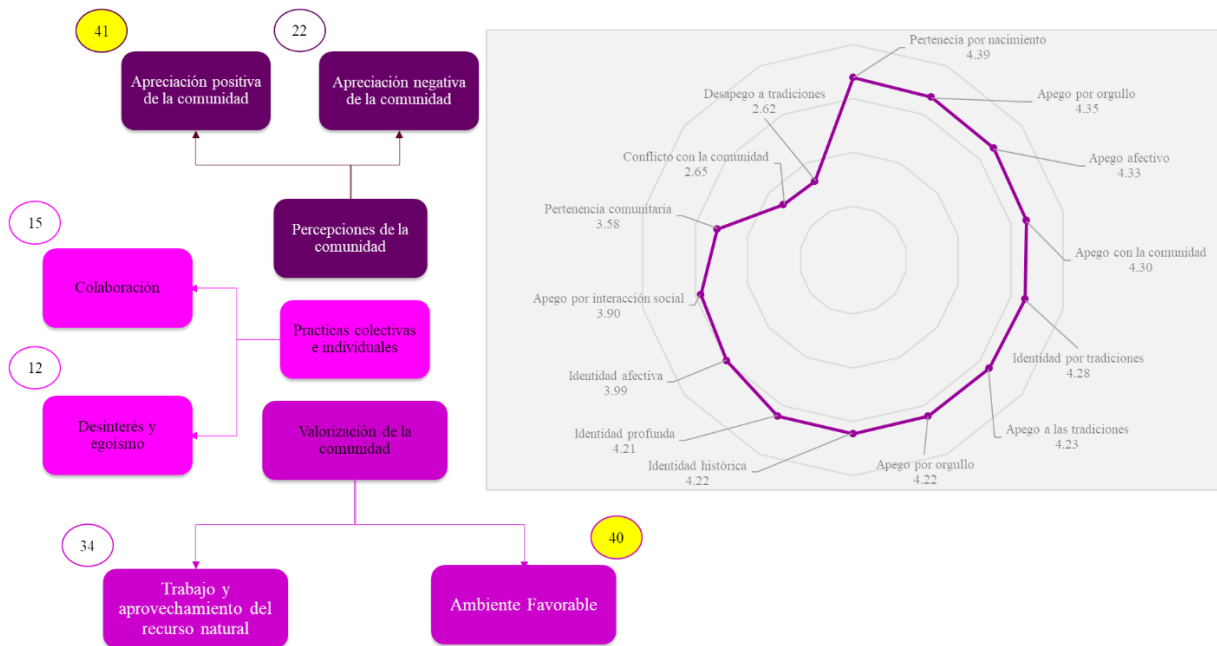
41

22

Apreciación positiva de la comunidad

Apreciación negativa de la comunidad

Percepciones de la comunidad

15

Colaboración

Practicas colectivas e individuales

12

Desinterés y egoísmo

Valorización de la comunidad

34

Trabajo y aprovechamiento del recurso natural

40

Ambiente Favorable

Pertenecia por nacimiento 4.39

Apego por orgullo 4.35

Apego afectivo 4.33

Apego con la comunidad 4.30

Identidad por tradiciones 4.28

Apego a las tradiciones 4.23

Apego por orgullo 4.22

Identidad histórica 4.22

Identidad profunda 4.21

Identidad afectiva 3.99

Apego por interacción social 3.90

Pertenencia comunitaria 3.58

Conflicto con la comunidad 2.65

Desapego a tradiciones 2.62